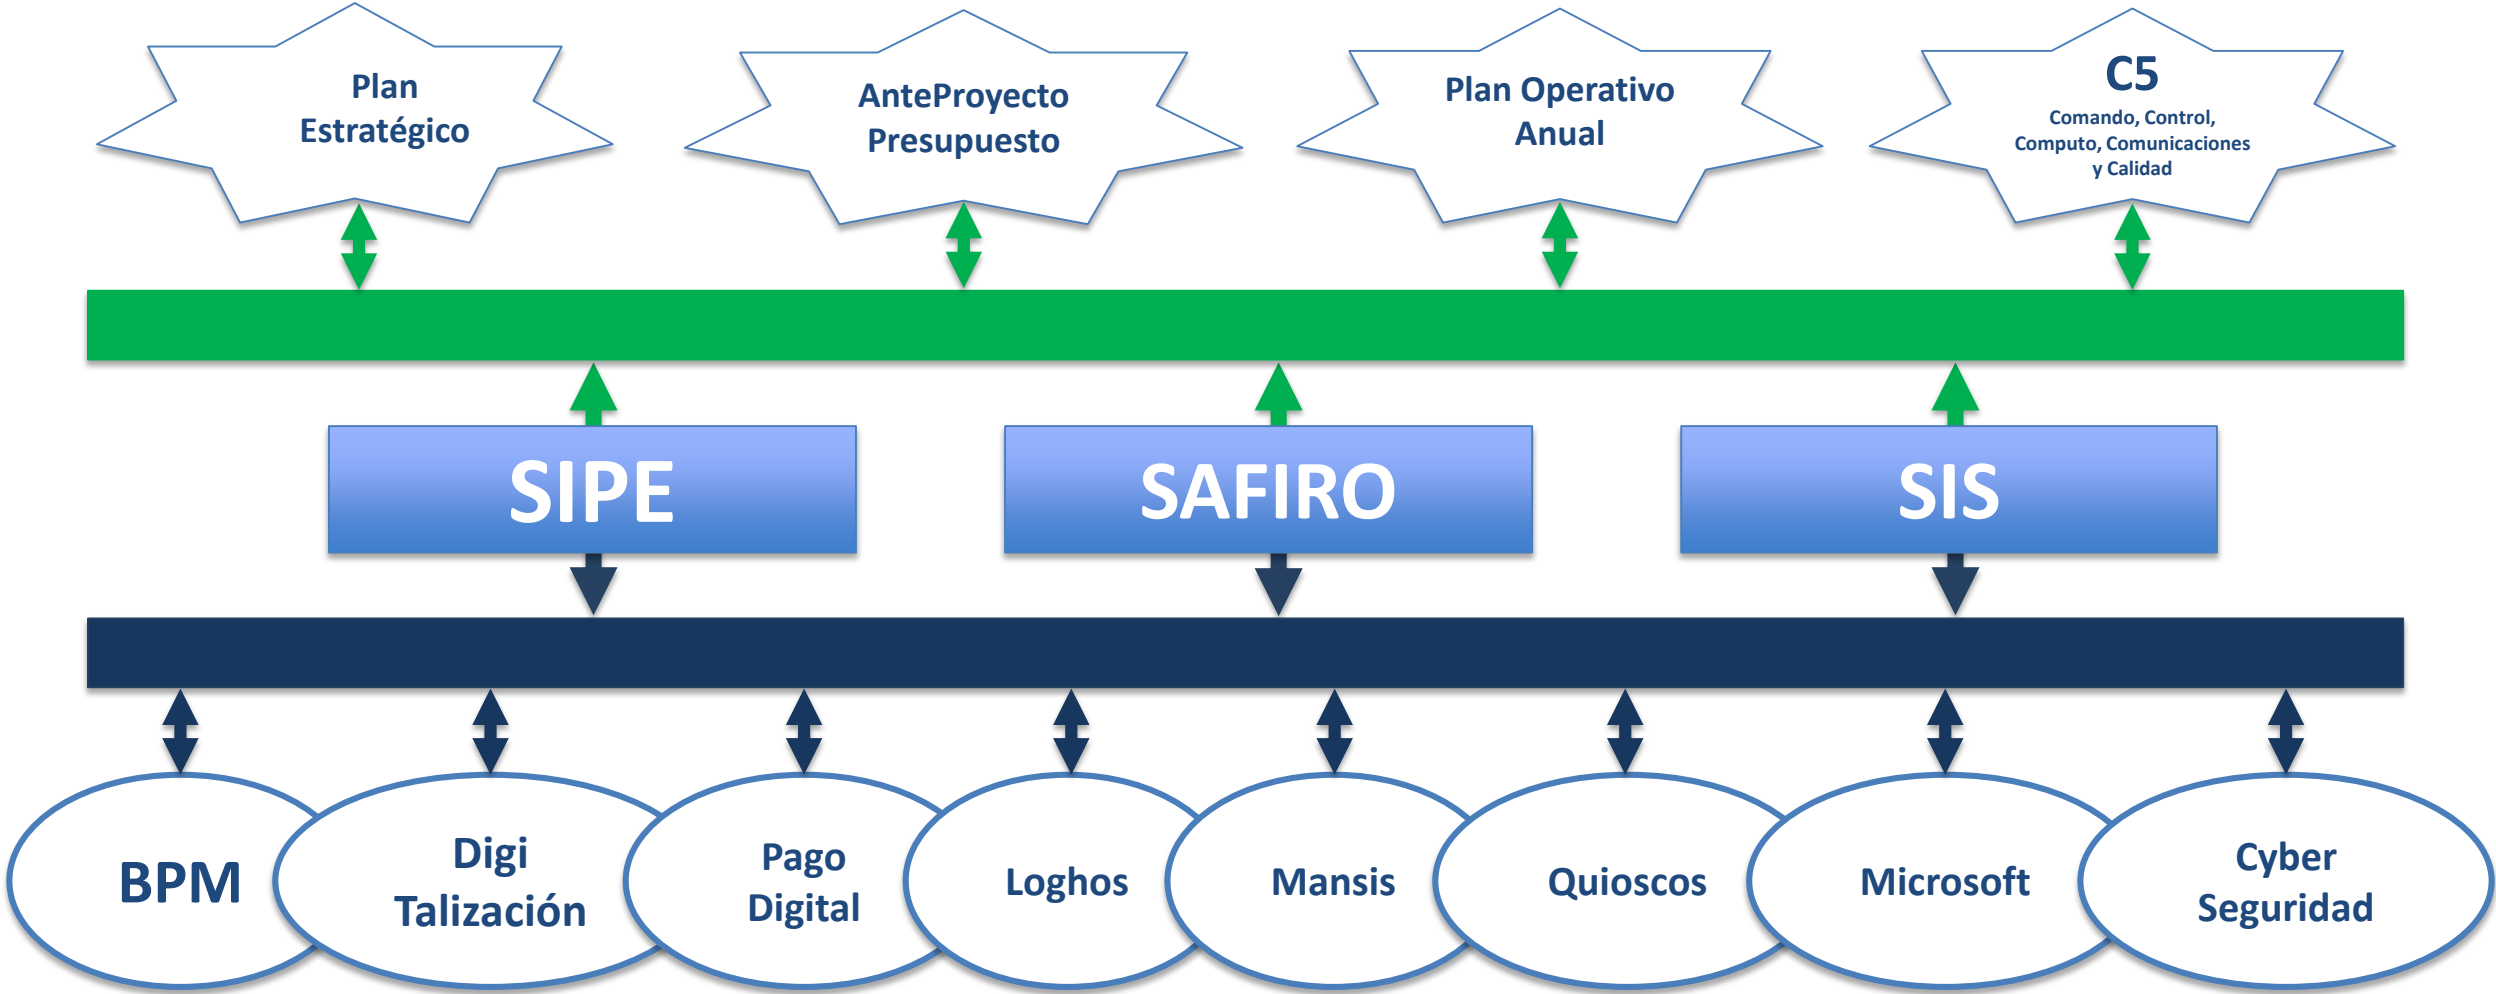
Plan Estratégico

AnteProyecto Presupuesto

Plan Operativo Anual

C5
Comando, Control, Computo, Comunicaciones y Calidad

SIPE

SAFIRO

SIS

BPM

Digi Talización

Pago Digital

Loghos

Mansis

Quioscos

Microsoft

Cyber Seguridad